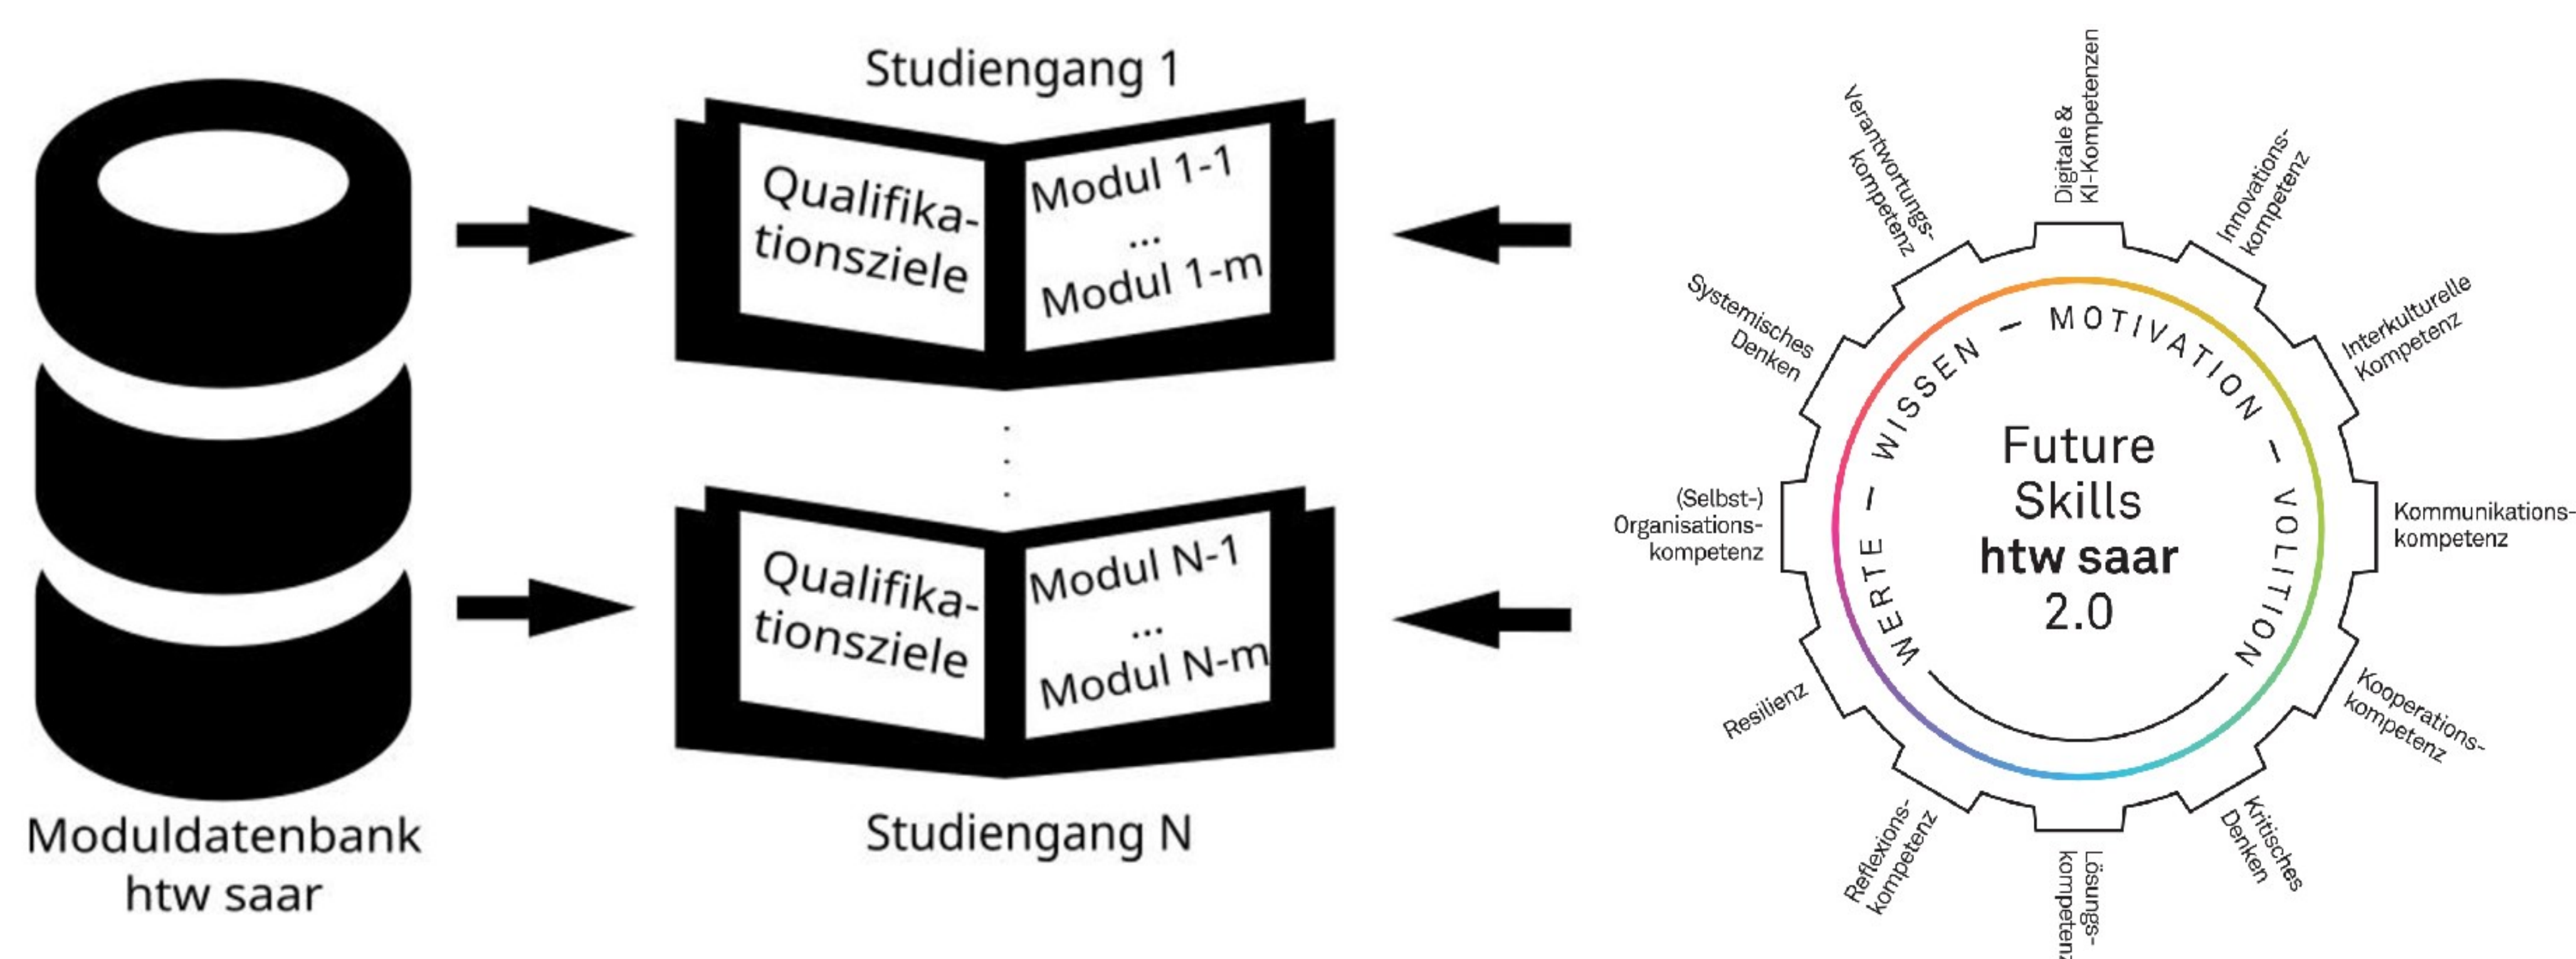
Moduldatenbank htw saar

Studiengang 1

Qualifikationsziele

Modul 1-1
...
Modul 1-m

Qualifikationsziele

Modul N-1
...
Modul N-m

Studiengang N

Digitale & KI-Kompetenzen

Innovationskompetenz

Interkulturelle Kompetenz

Kommunikationskompetenz

Kooperationskompetenz

Kritisches Denken

Lösungskompetenz

Reflexionskompetenz

Resilienz

(Selbst-) Organisationskompetenz

Systemisches Denken

Verantwortungskompetenz

WISSEN – MOTIVATION – VOLITION – WERTE –

Future Skills htw saar 2.0